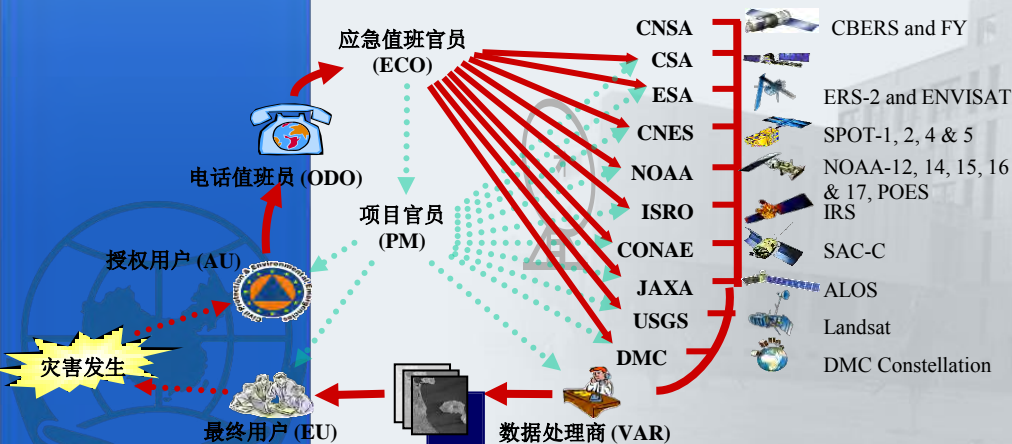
应急值班官员 (ECO)

电话值班员 (ODO)

项目官员 (PM)

授权用户 (AU)

灾害发生

最终用户 (EU)

数据处理商 (VAR)

CNSA
CSA
ESA
CNES
NOAA
ISRO
CONAE
JAXA
USGS
DMC

CBERS and FY
ERS-2 and ENVISAT
SPOT-1, 2, 4 & 5
NOAA-12, 14, 15, 16 & 17, POES
IRS
SAC-C
ALOS
Landsat
DMC Constellation